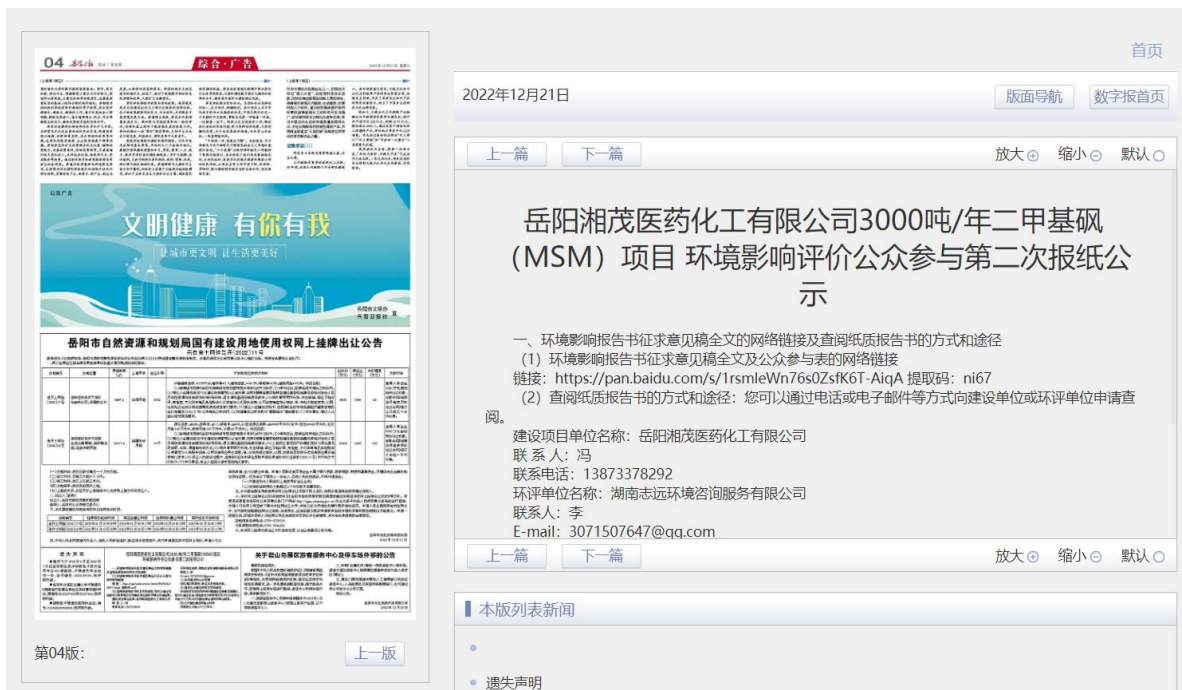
04 岳阳日报 综合·广告

公益广告

文明健康 有你有我

建城市更文明 让生活更美好

岳阳市自然资源和规划局国有建设用地使用权网上挂牌出让公告

关于君山乌景区游客服务中心及停车场外移的公告

第04版:

上一版

首页

2022年12月21日

版面导航

数字报首页

上一篇

下一篇

放大

缩小

默认

岳阳湘茂医药化工有限公司3000吨/年二甲基砜(MSM)项目 环境影响评价公众参与第二次报纸公示

一、环境影响报告书征求意见稿全文的网络链接及查阅纸质报告书的方式和途径

(1)环境影响报告书征求意见稿全文及公众参与表的网络链接

链接:https://pan.baidu.com/s/1rsmleWn76s0ZsfK6T-AiqA 提取码:ni67

(2)查阅纸质报告书的方式和途径:您可以通过电话或电子邮件等方式向建设单位或环评单位申请查阅。

建设项目单位名称:岳阳湘茂医药化工有限公司

联 系 人:冯

联系电话:13873378292

环评单位名称:湖南志远环境咨询服务有限公司

联系人:李

E-mail:3071507647@qq.com

上一篇

下一篇

放大

缩小

默认

本版列表新闻

遗失声明